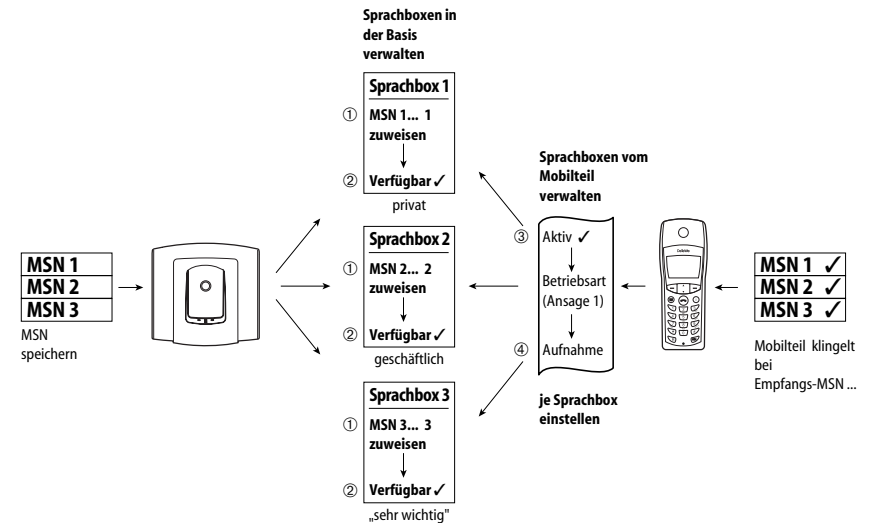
| MSN 1 |
|---|
| MSN 2 |
| MSN 3 |

MSN speichern

Sprachboxen in der Basis verwalten

Sprachbox 1
① MSN 1... 1 zuweisen
② Verfügbar ✓
privat

Sprachbox 2
① MSN 2... 2 zuweisen
② Verfügbar ✓
geschäftlich

Sprachbox 3
① MSN 3... 3 zuweisen
② Verfügbar ✓
„sehr wichtig"

Sprachboxen vom Mobilteil verwalten

③ Aktiv ✓
Betriebsart (Ansage 1)
④ Aufnahme

je Sprachbox einstellen

| MSN 1 ✓ |
|---|
| MSN 2 ✓ |
| MSN 3 ✓ |

Mobilteil klingelt bei Empfangs-MSN ...